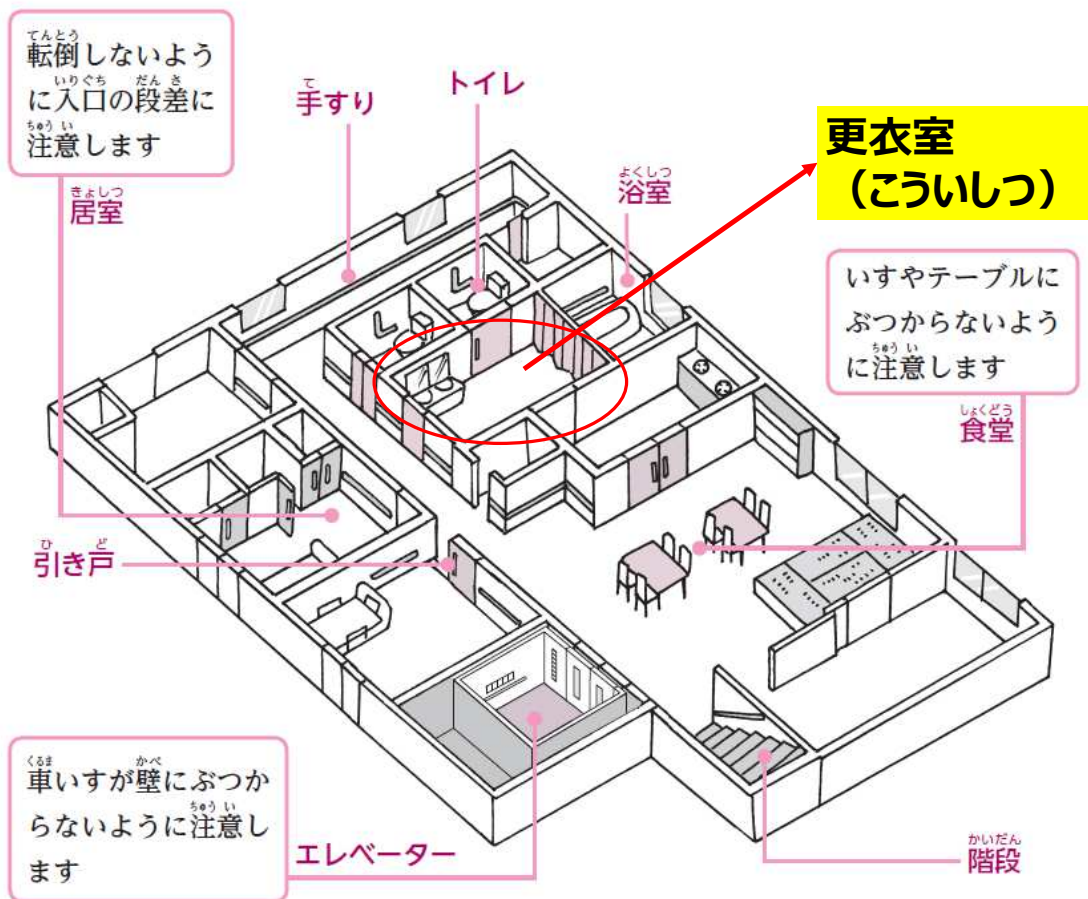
転倒しないように入口の段差に注意します

居室

手すり

トイレ

更衣室
（こういしつ）

浴室

いすやテーブルにぶつからないように注意します

食堂

引き戸

車いすが壁にぶつからないように注意します

エレベーター

階段